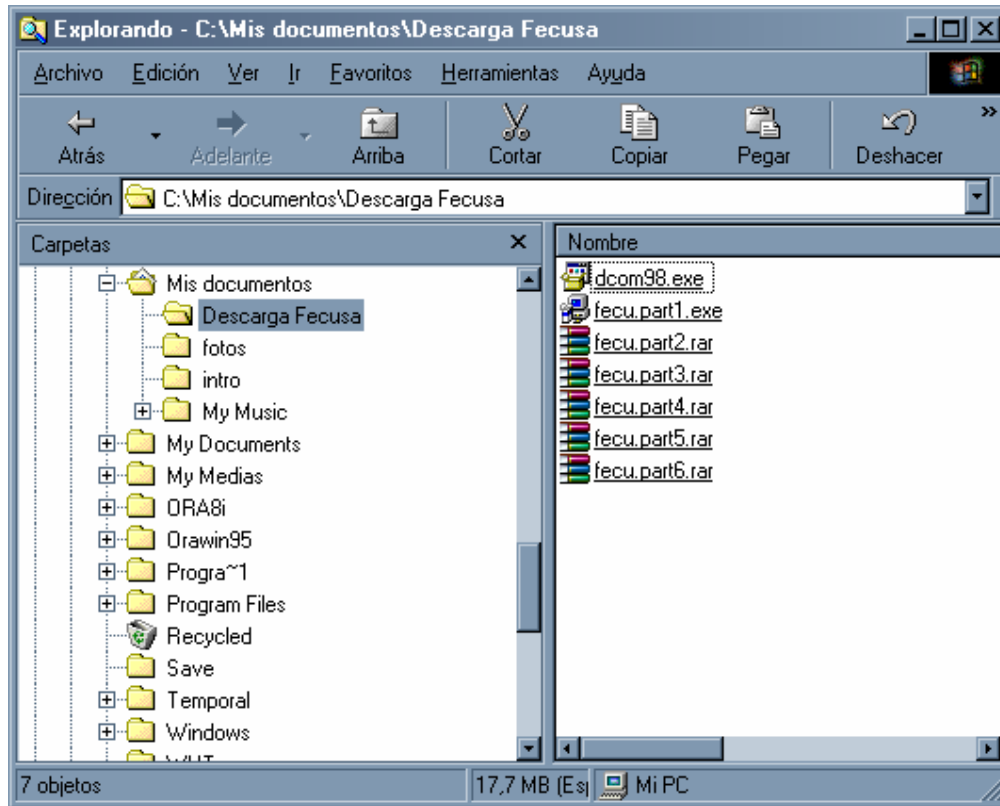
Explorando - C:\Mis documentos\Descarga Fecusa

Archivo Edición Ver Ir Favoritos Herramientas Ayuda

Atrás Adelante Arriba Cortar Copiar Pegar Deshacer

Dirección C:\Mis documentos\Descarga Fecusa

Carpetas

Mis documentos
Descarga Fecusa
fotos
intro
My Music
My Documents
My Medias
ORA8i
Orawin95
Progra~1
Program Files
Recycled
Save
Temporal
Windows
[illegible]

Nombre

dcom98.exe
fecu.part1.exe
fecu.part2.rar
fecu.part3.rar
fecu.part4.rar
fecu.part5.rar
fecu.part6.rar

7 objetos
17,7 MB (Es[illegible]
Mi PC